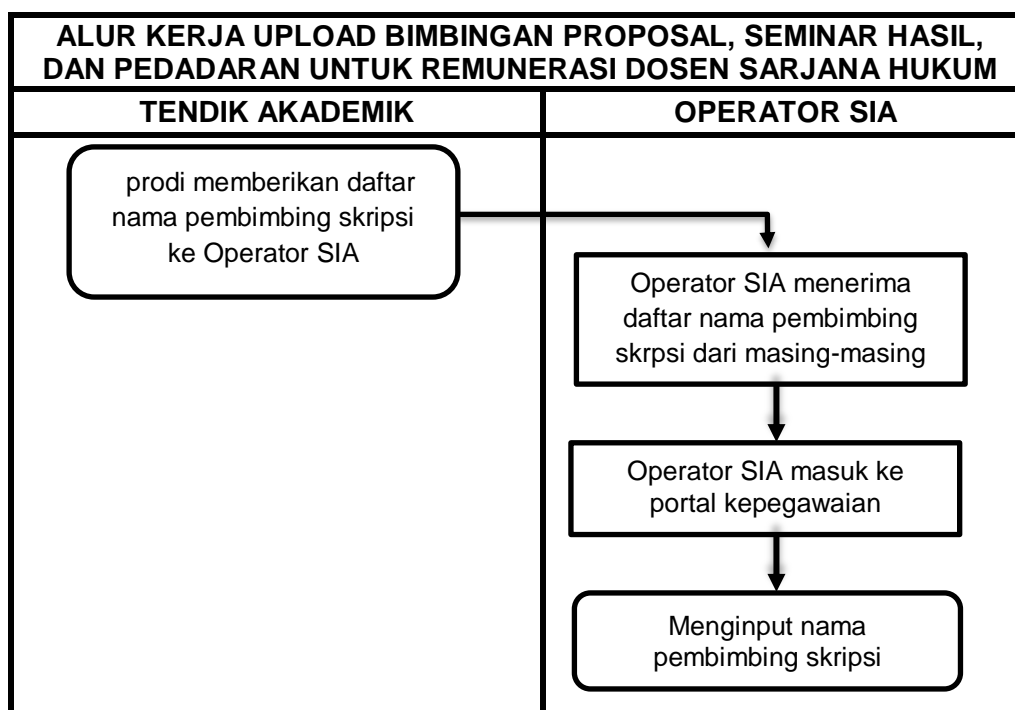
ALUR KERJA UPLOAD BIMBINGAN PROPOSAL, SEMINAR HASIL, DAN PEDADARAN UNTUK REMUNERASI DOSEN SARJANA HUKUM

| TENDIK AKADEMIK | OPERATOR SIA |
|---|---|

prodi memberikan daftar nama pembimbing skripsi ke Operator SIA

Operator SIA menerima daftar nama pembimbing skrpsi dari masing-masing

Operator SIA masuk ke portal kepegawaian

Menginput nama pembimbing skripsi